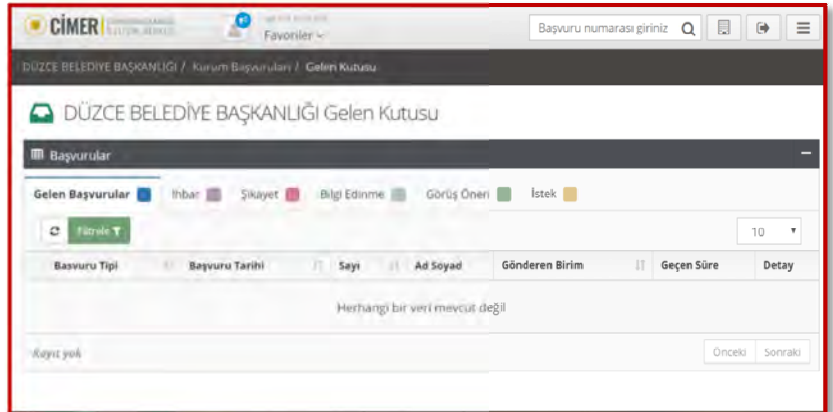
CİMER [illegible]

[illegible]
Favoriler

Başvuru numarası giriniz

DÜZCE BELEDİYE BAŞKANLIĞI / Kurum Başvuruları / Gelen Kutusu

DÜZCE BELEDİYE BAŞKANLIĞI Gelen Kutusu

Başvurular

Gelen Başvurular İhbar Şikayet Bilgi Edinme Görüş Öneri İstek

Filtrele

10

| Başvuru Tipi | Başvuru Tarihi | Sayı | Ad Soyad | Gönderen Birim | Geçen Süre | Detay |
|---|---|---|---|---|---|---|
| Herhangi bir veri mevcut değil | | | | | | |

Kayıt yok

Önceki Sonraki